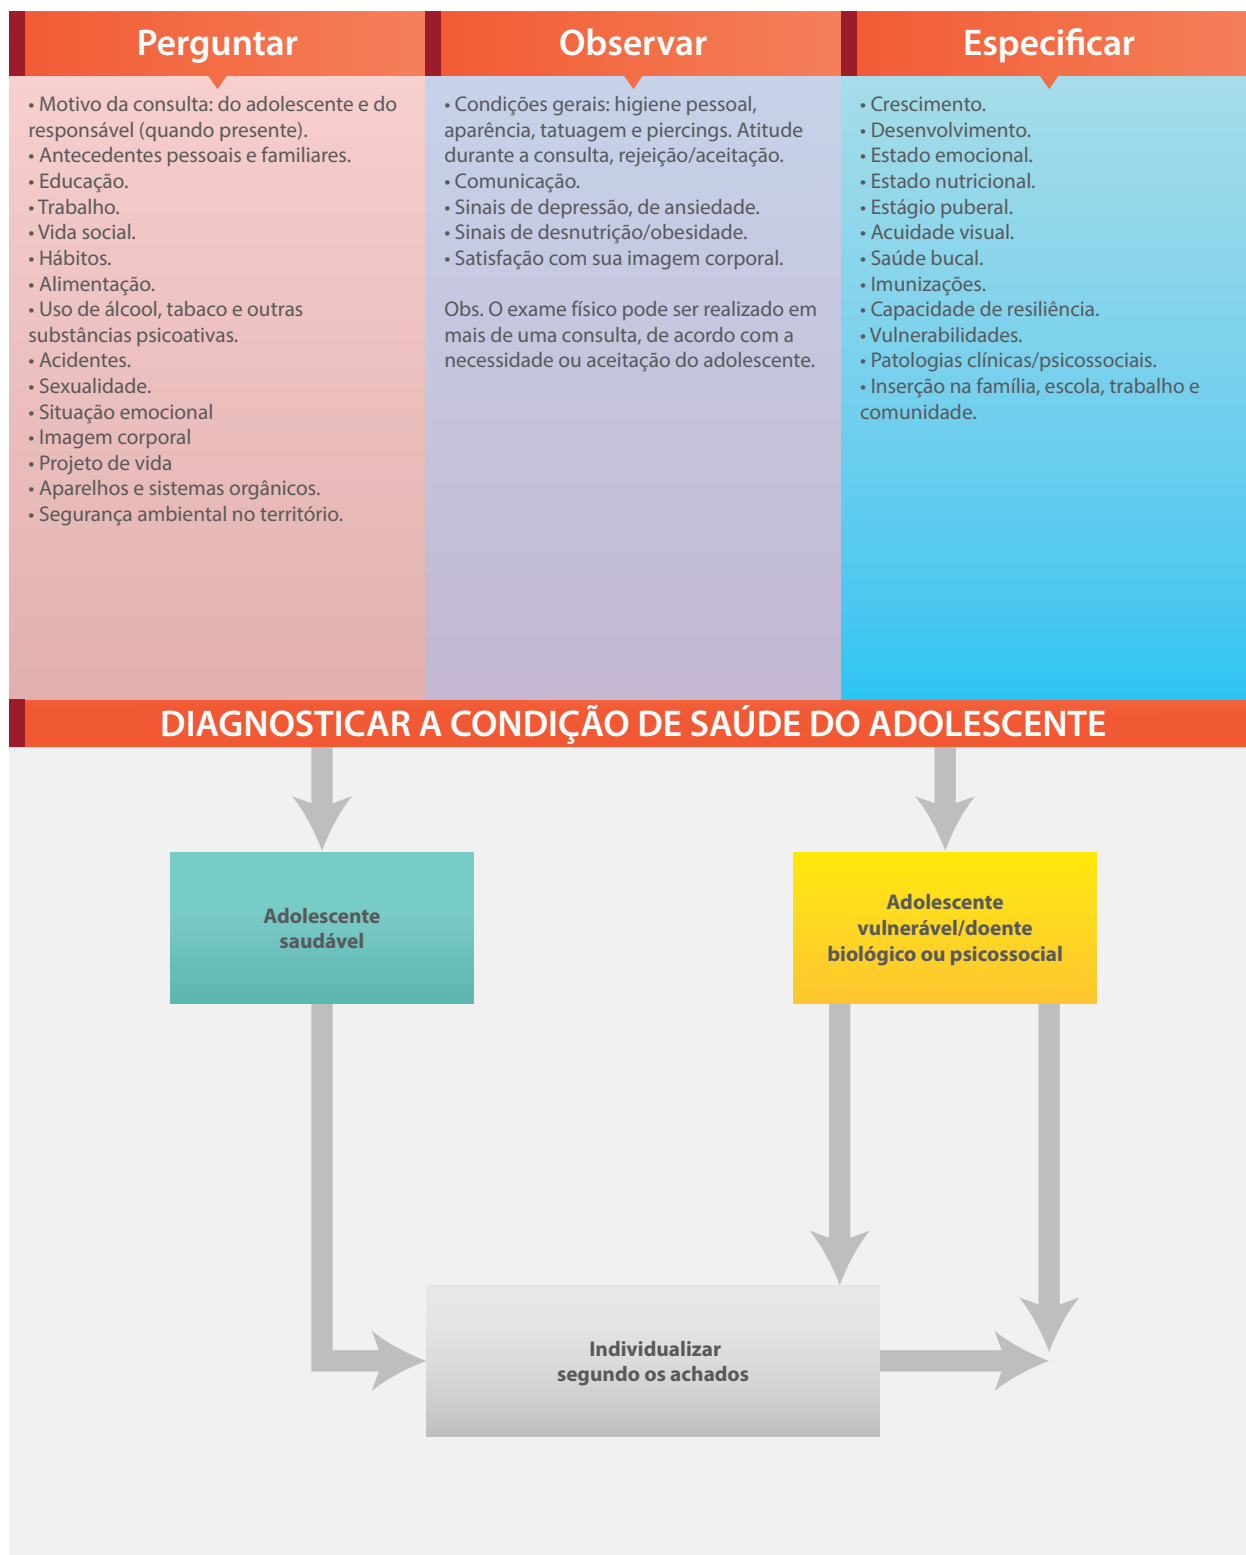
Perguntar

• Motivo da consulta: do adolescente e do responsável (quando presente).
• Antecedentes pessoais e familiares.
• Educação.
• Trabalho.
• Vida social.
• Hábitos.
• Alimentação.
• Uso de álcool, tabaco e outras substâncias psicoativas.
• Acidentes.
• Sexualidade.
• Situação emocional
• Imagem corporal
• Projeto de vida
• Aparelhos e sistemas orgânicos.
• Segurança ambiental no território.

Observar

• Condições gerais: higiene pessoal, aparência, tatuagem e piercings. Atitude durante a consulta, rejeição/aceitação.
• Comunicação.
• Sinais de depressão, de ansiedade.
• Sinais de desnutrição/obesidade.
• Satisfação com sua imagem corporal.

Obs. O exame físico pode ser realizado em mais de uma consulta, de acordo com a necessidade ou aceitação do adolescente.

Especificar

• Crescimento.
• Desenvolvimento.
• Estado emocional.
• Estado nutricional.
• Estágio puberal.
• Acuidade visual.
• Saúde bucal.
• Imunizações.
• Capacidade de resiliência.
• Vulnerabilidades.
• Patologias clínicas/psicossociais.
• Inserção na família, escola, trabalho e comunidade.

DIAGNOSTICAR A CONDIÇÃO DE SAÚDE DO ADOLESCENTE

Adolescente saudável

Adolescente vulnerável/doente biológico ou psicossocial

Individualizar segundo os achados